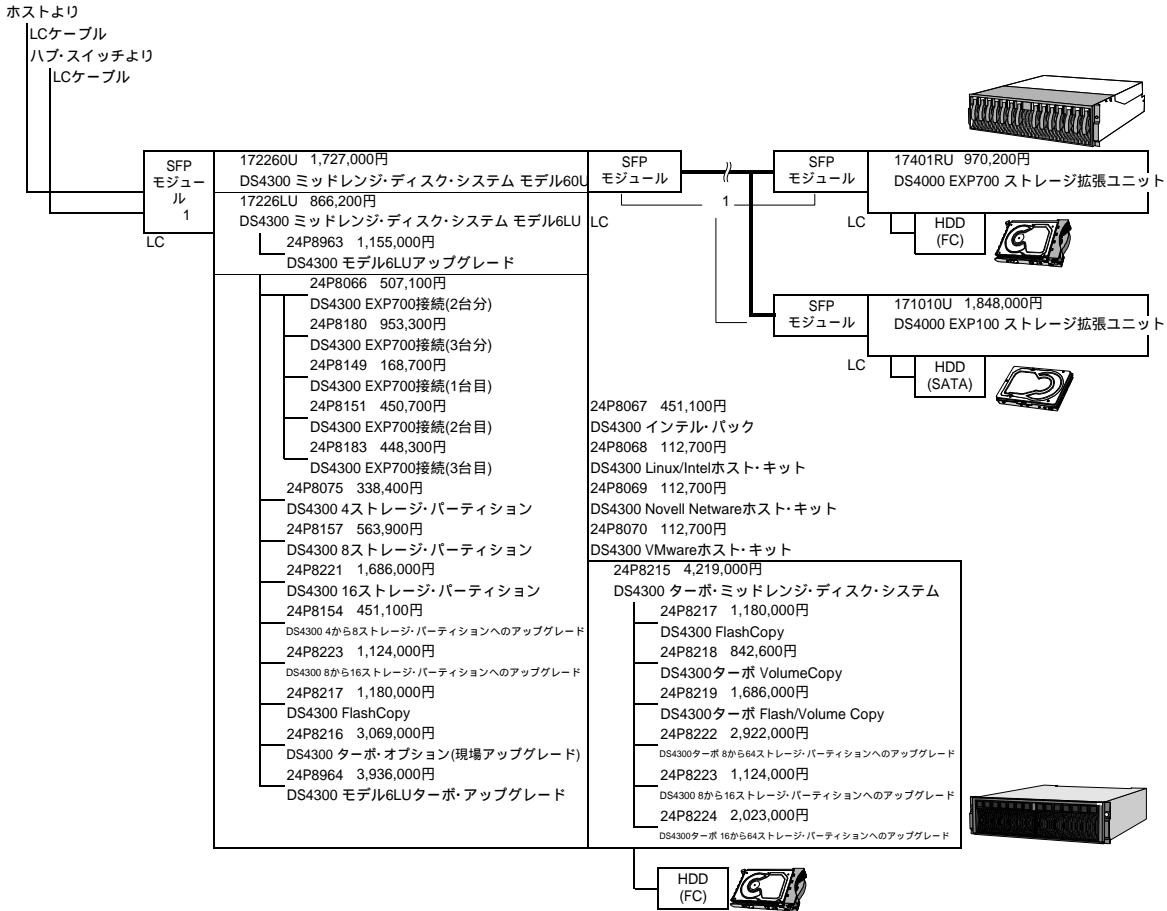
ホストより
LCケーブル
ハブ・スイッチより
LCケーブル

SFP モジュール 1
LC

172260U 1,727,000円
DS4300 ミッドレンジ・ディスク・システム モデル60U
17226LU 866,200円
DS4300 ミッドレンジ・ディスク・システム モデル6LU
24P8963 1,155,000円
DS4300 モデル6LUアップグレード
24P8066 507,100円
DS4300 EXP700接続(2台分)
24P8180 953,300円
DS4300 EXP700接続(3台分)
24P8149 168,700円
DS4300 EXP700接続(1台目)
24P8151 450,700円
DS4300 EXP700接続(2台目)
24P8183 448,300円
DS4300 EXP700接続(3台目)
24P8075 338,400円
DS4300 4ストレージ・パーティション
24P8157 563,900円
DS4300 8ストレージ・パーティション
24P8221 1,686,000円
DS4300 16ストレージ・パーティション
24P8154 451,100円
DS4300 4から8ストレージ・パーティションへのアップグレード
24P8223 1,124,000円
DS4300 8から16ストレージ・パーティションへのアップグレード
24P8217 1,180,000円
DS4300 FlashCopy
24P8216 3,069,000円
DS4300 ターボ・オプション(現場アップグレード)
24P8964 3,936,000円
DS4300 モデル6LUターボ・アップグレード

SFP モジュール
LC
1

SFP モジュール
17401RU 970,200円
DS4000 EXP700 ストレージ拡張ユニット
LC
HDD (FC)

SFP モジュール
171010U 1,848,000円
DS4000 EXP100 ストレージ拡張ユニット
LC
HDD (SATA)

24P8067 451,100円
DS4300 インテル・パック
24P8068 112,700円
DS4300 Linux/Intelホスト・キット
24P8069 112,700円
DS4300 Novell Netwareホスト・キット
24P8070 112,700円
DS4300 VMwareホスト・キット
24P8215 4,219,000円
DS4300 ターボ・ミッドレンジ・ディスク・システム
24P8217 1,180,000円
DS4300 FlashCopy
24P8218 842,600円
DS4300ターボ VolumeCopy
24P8219 1,686,000円
DS4300ターボ Flash/Volume Copy
24P8222 2,922,000円
DS4300ターボ 8から64ストレージ・パーティションへのアップグレード
24P8223 1,124,000円
DS4300 8から16ストレージ・パーティションへのアップグレード
24P8224 2,023,000円
DS4300ターボ 16から64ストレージ・パーティションへのアップグレード

HDD (FC)